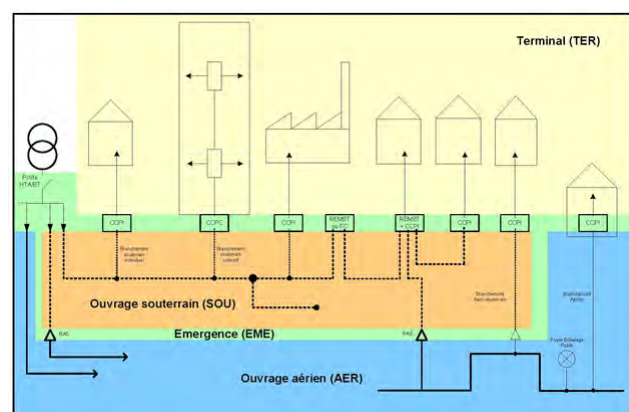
Terminal (TER)

Poste HTA/BT

CCPI

CCPC

CCPI

REMBT + CC

REMBT + CCPI

CCPI

CCPI

CCPI

Branchement souterrain individuel

Branchement souterrain collectif

Branchement Aéro-souterrain

Branchement Aérien

Ouvrage souterrain (SOU)

Emergence (EME)

RAS

RAS

Poste Eclairage Public

Ouvrage aérien (AER)